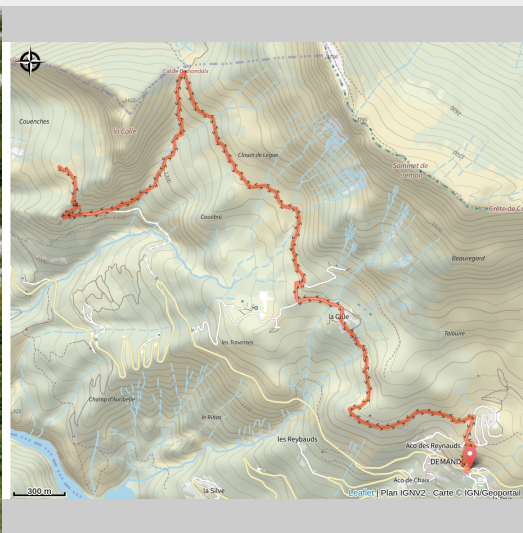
Col de Demandols
Couenches
la Colle
Clouet de Lugue
Sommet de Cremon
Crête de C
Couiéno
Beauregard
la Glue
Talouire
les Traverses
Champ d'Aurbelle
le Rifan
les Reybauds
Aco des Reynauds
DEMANDO
Aco de Chaix
la Silve
300 m
Leaflet | Plan IGNV2 - Carte © IGN/Geoportail